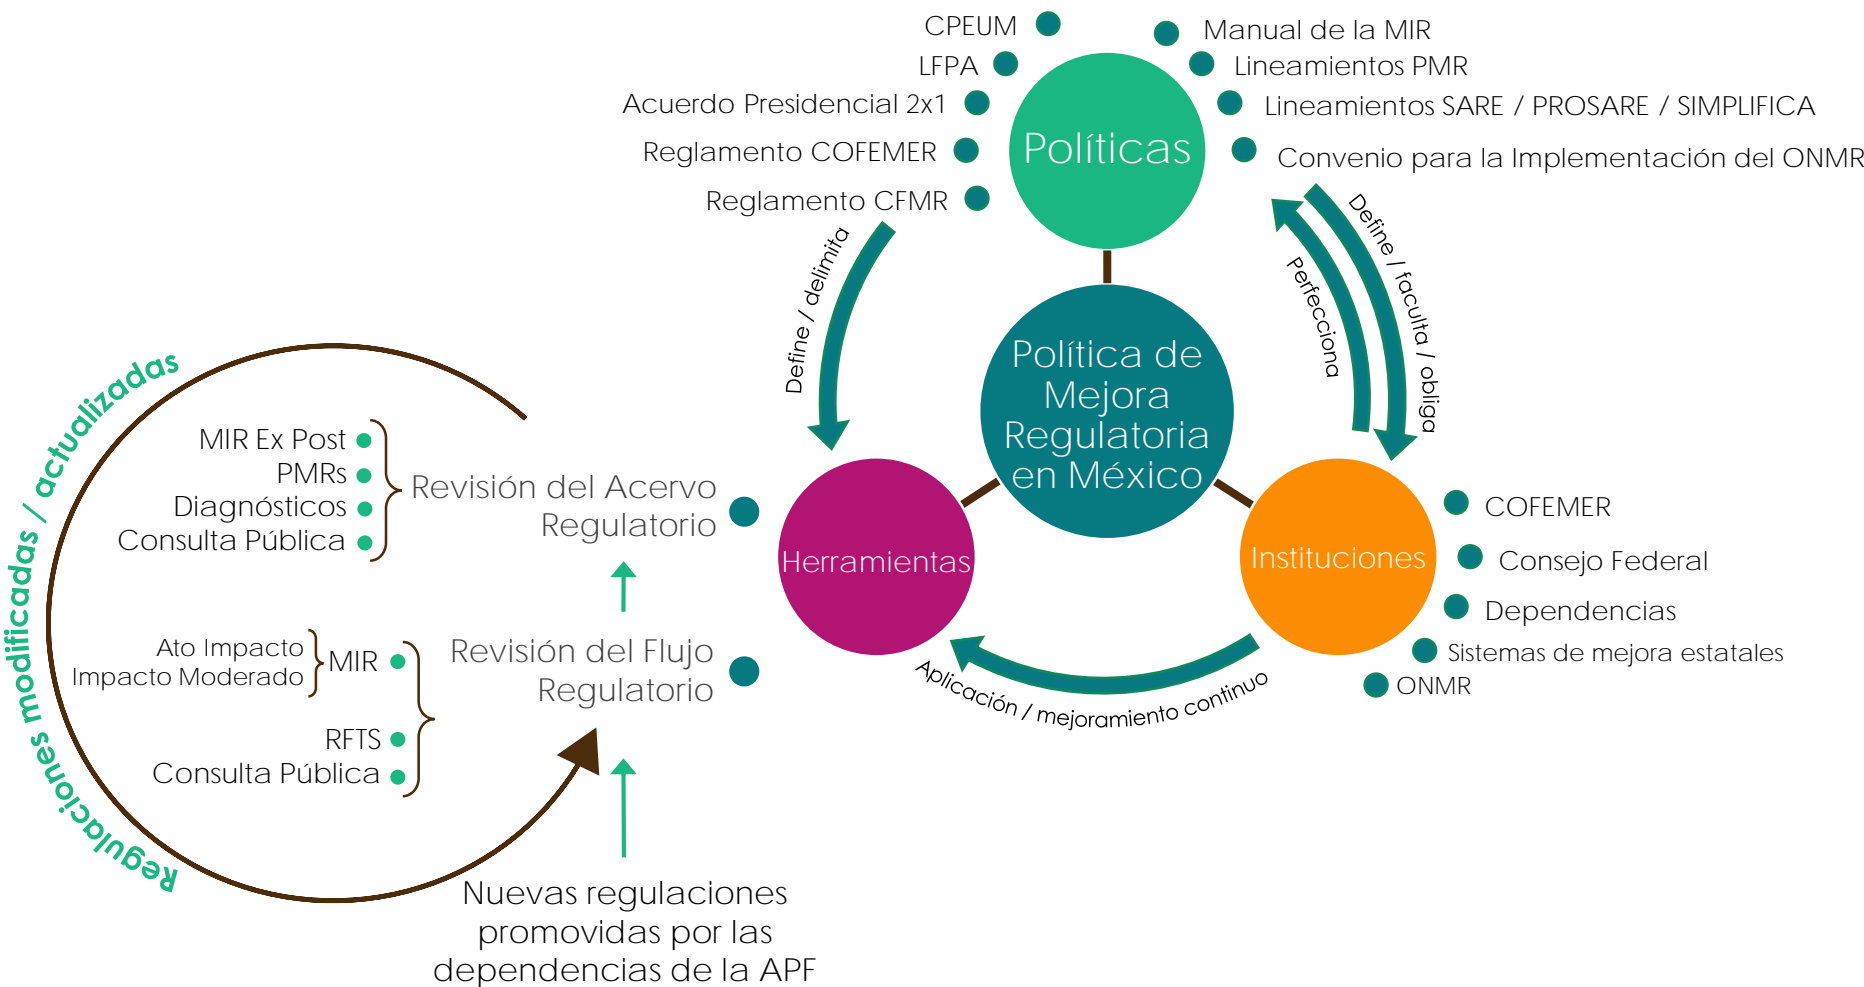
CPEUM
LFPA
Acuerdo Presidencial 2x1
Reglamento COFEMER
Reglamento CFMR

Manual de la MIR
Lineamientos PMR
Lineamientos SARE / PROSARE / SIMPLIFICA
Convenio para la Implementación del ONMR

Políticas

Define / delimita

Perfecciona

Define / faculta / obliga

Política de Mejora Regulatoria en México

Herramientas

Instituciones

COFEMER
Consejo Federal
Dependencias
Sistemas de mejora estatales
ONMR

Aplicación / mejoramiento continuo

Regulaciones modificadas / actualizadas

MIR Ex Post
PMRs
Diagnósticos
Consulta Pública

Revisión del Acervo Regulatorio

Ato Impacto
Impacto Moderado
MIR
RFTS
Consulta Pública

Revisión del Flujo Regulatorio

Nuevas regulaciones promovidas por las dependencias de la APF